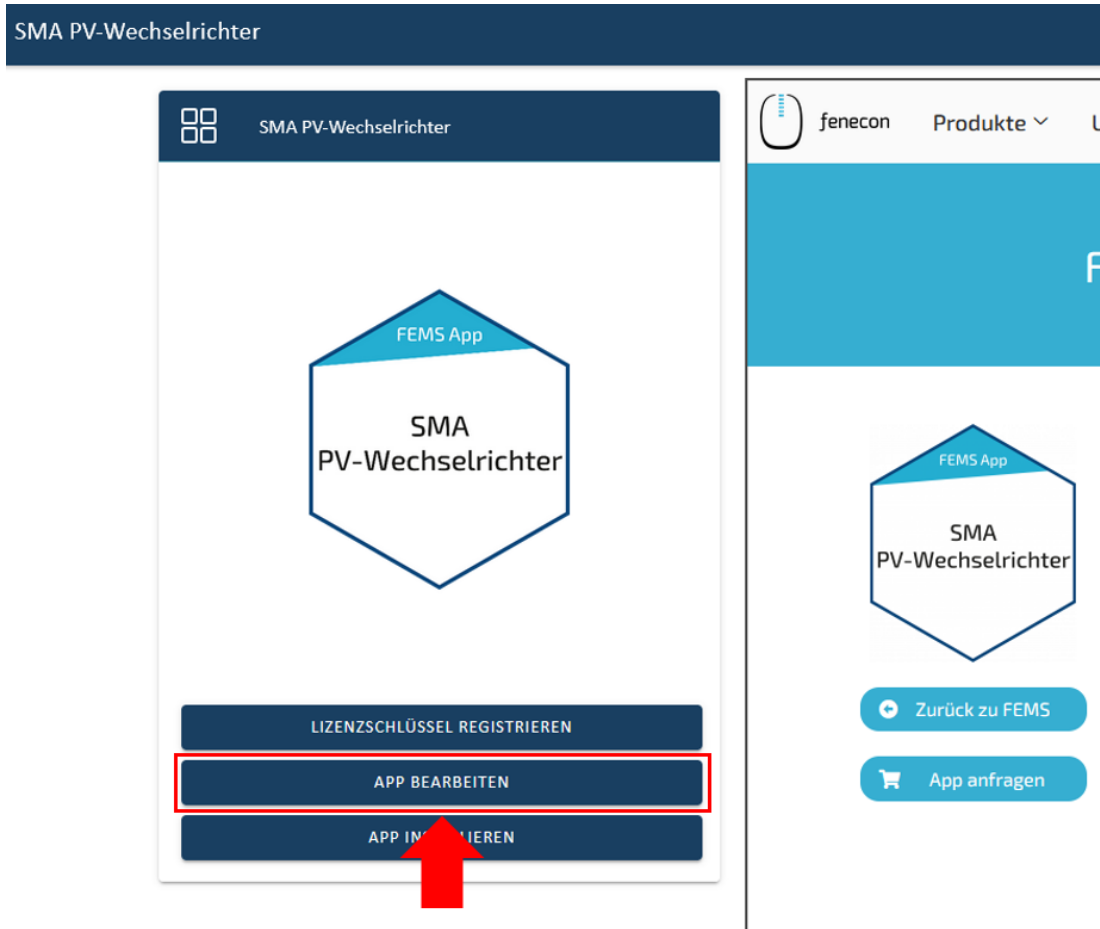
SMA PV-Wechselrichter

SMA PV-Wechselrichter

FEMS App

SMA PV-Wechselrichter

LIZENZSCHLÜSSEL REGISTRIEREN

APP BEARBEITEN

APP IN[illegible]IEREN

fenecon

Produkte

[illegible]

F

FEMS App

SMA PV-Wechselrichter

Zurück zu FEMS

App anfragen